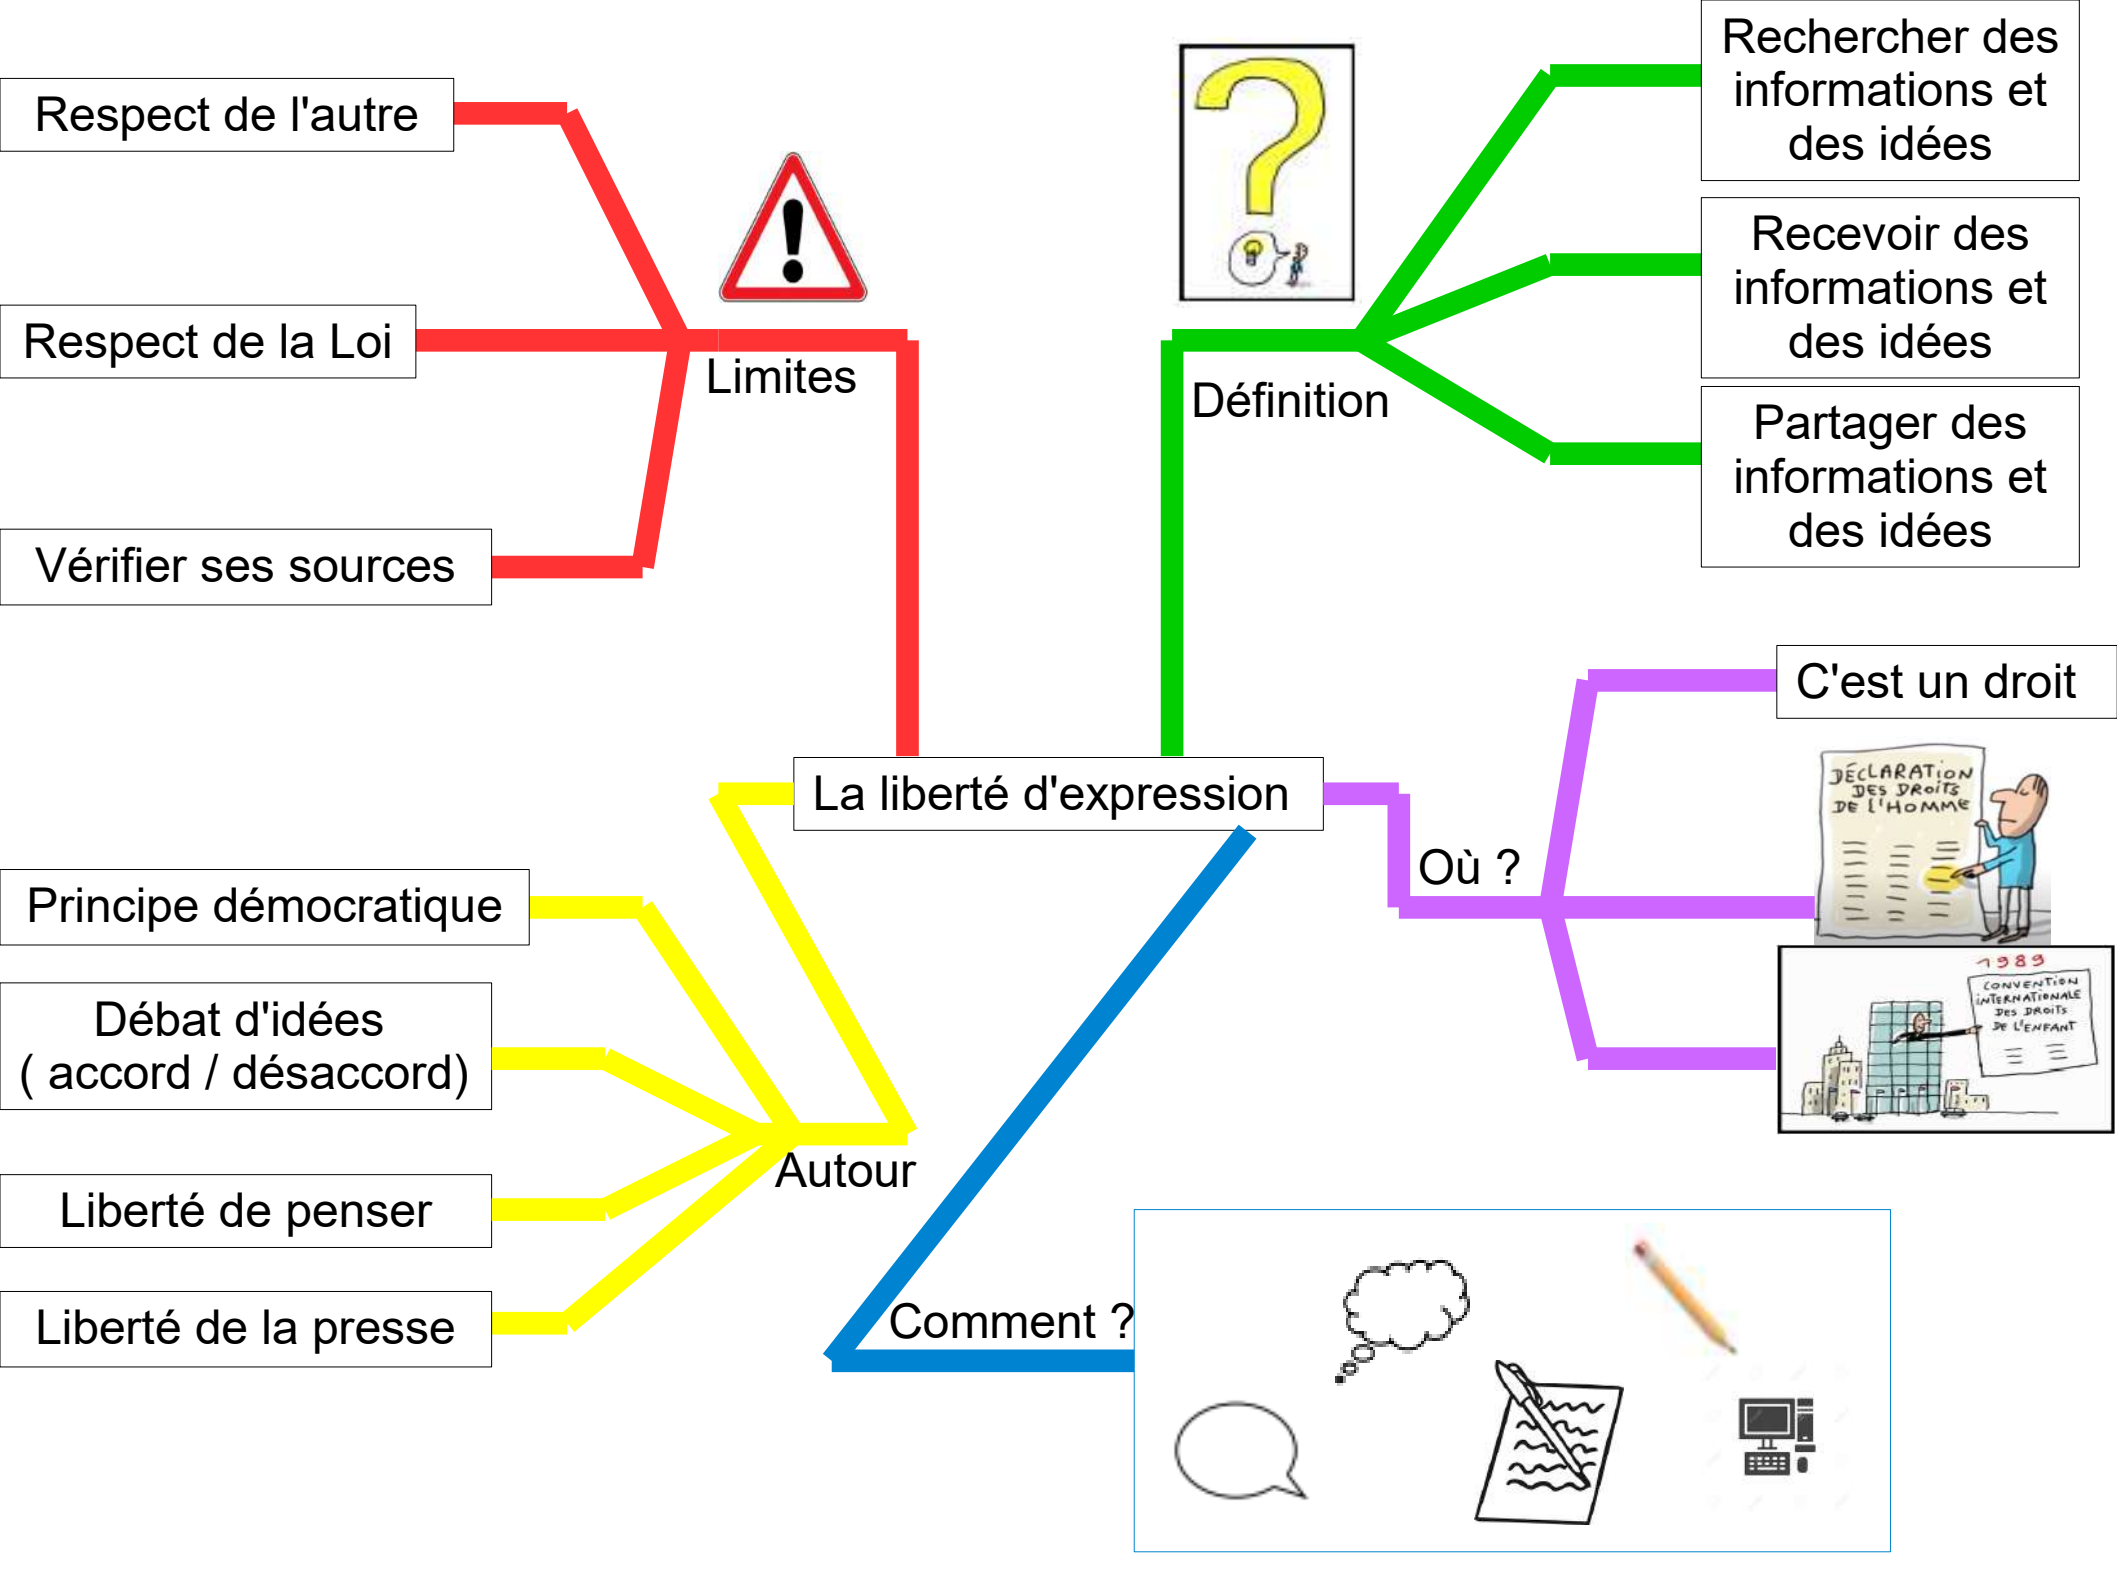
La liberté d'expression

Limites

Respect de l'autre

Respect de la Loi

Vérifier ses sources

Définition

Rechercher des informations et des idées

Recevoir des informations et des idées

Partager des informations et des idées

Où ?

C'est un droit

DÉCLARATION DES DROITS DE L'HOMME

1989 CONVENTION INTERNATIONALE DES DROITS DE L'ENFANT

Autour

Principe démocratique

Débat d'idées ( accord / désaccord)

Liberté de penser

Liberté de la presse

Comment ?